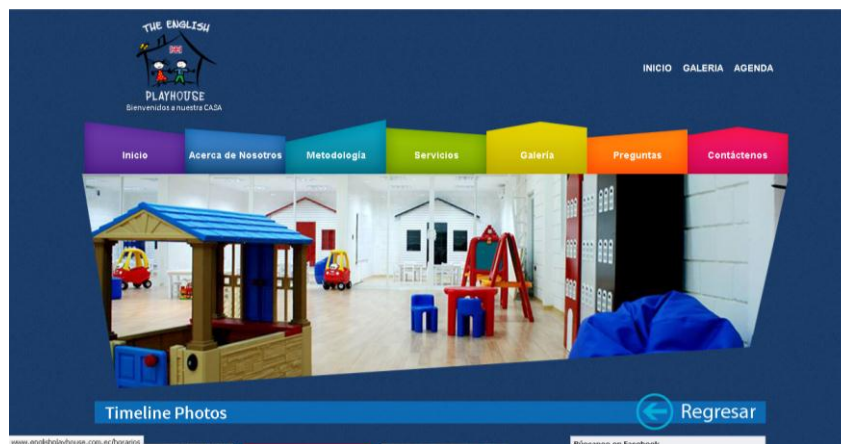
THE ENGLISH
PLAYHOUSE
Bienvenidos a nuestra CASA

INICIO GALERIA AGENDA

Inicio
Acerca de Nosotros
Metodología
Servicios
Galería
Preguntas
Contáctenos

Timeline Photos

Regresar

www.englishplayhouse.com.ec/horarios

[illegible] en Facebook